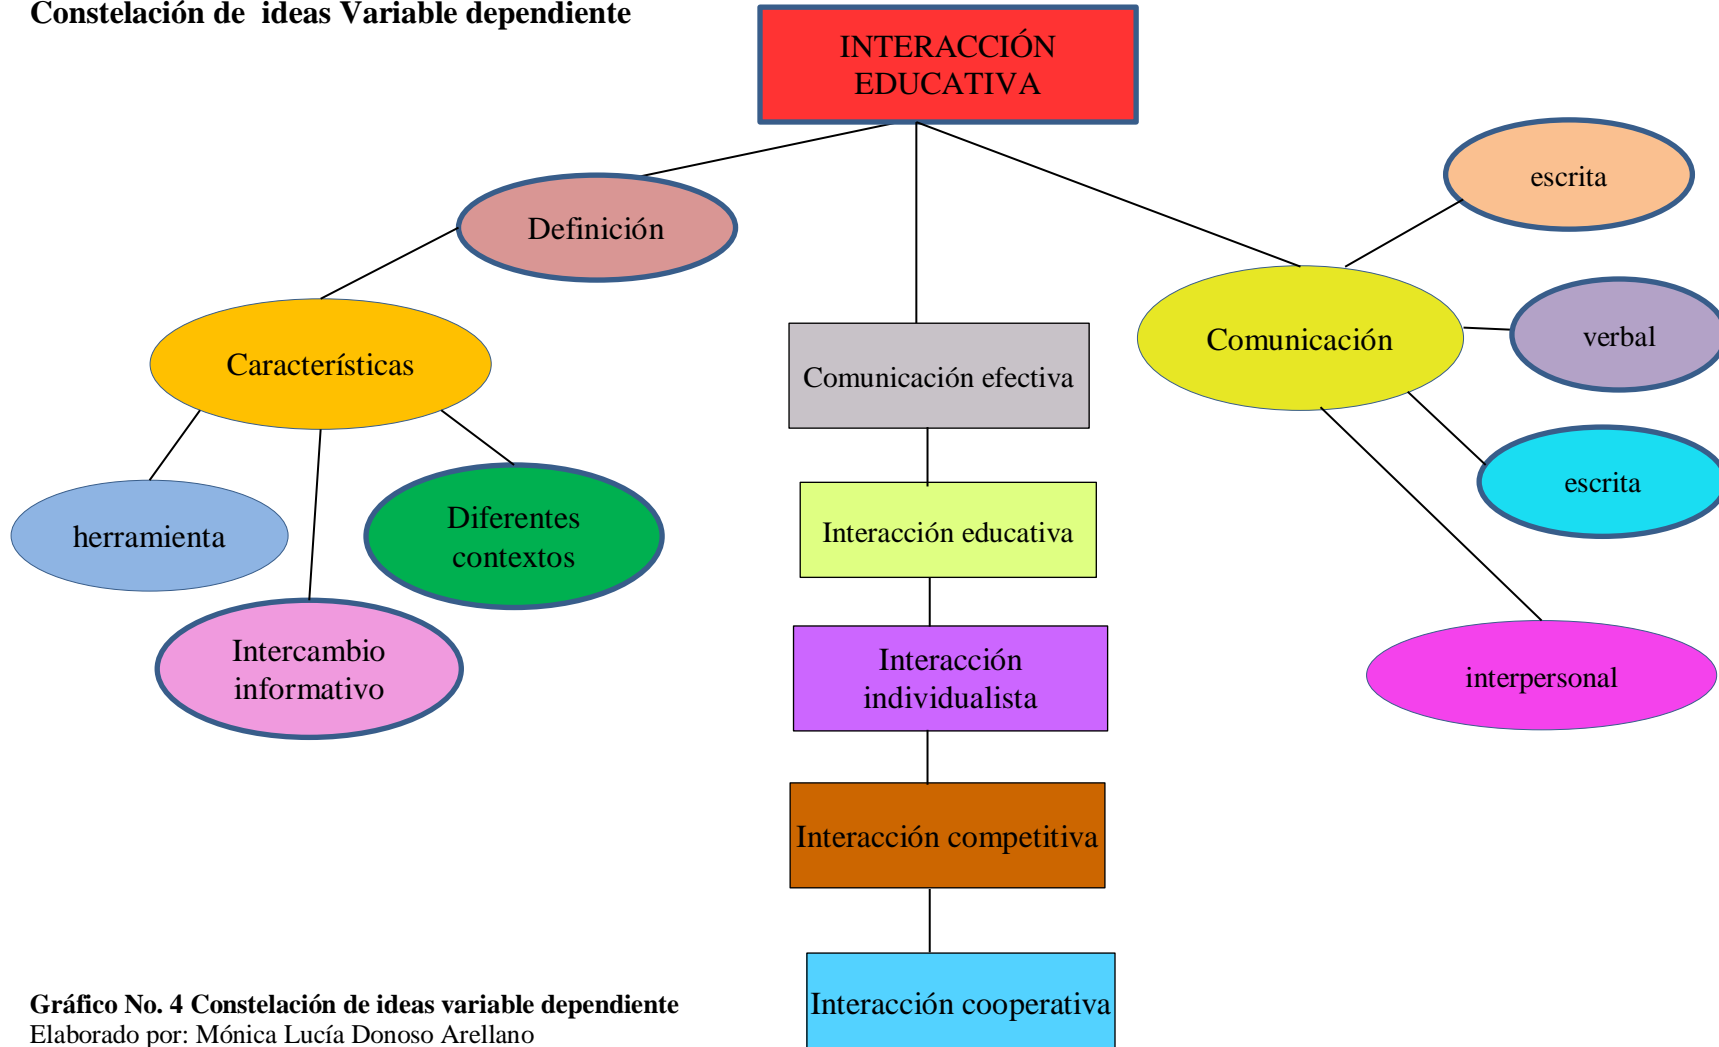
Constelación de ideas Variable dependiente

INTERACCIÓN EDUCATIVA

Definición

Características

herramienta

Intercambio informativo

Diferentes contextos

Comunicación efectiva

Interacción educativa

Interacción individualista

Interacción competitiva

Interacción cooperativa

Comunicación

escrita

verbal

escrita

interpersonal

Gráfico No. 4 Constelación de ideas variable dependiente
Elaborado por: Mónica Lucía Donoso Arellano